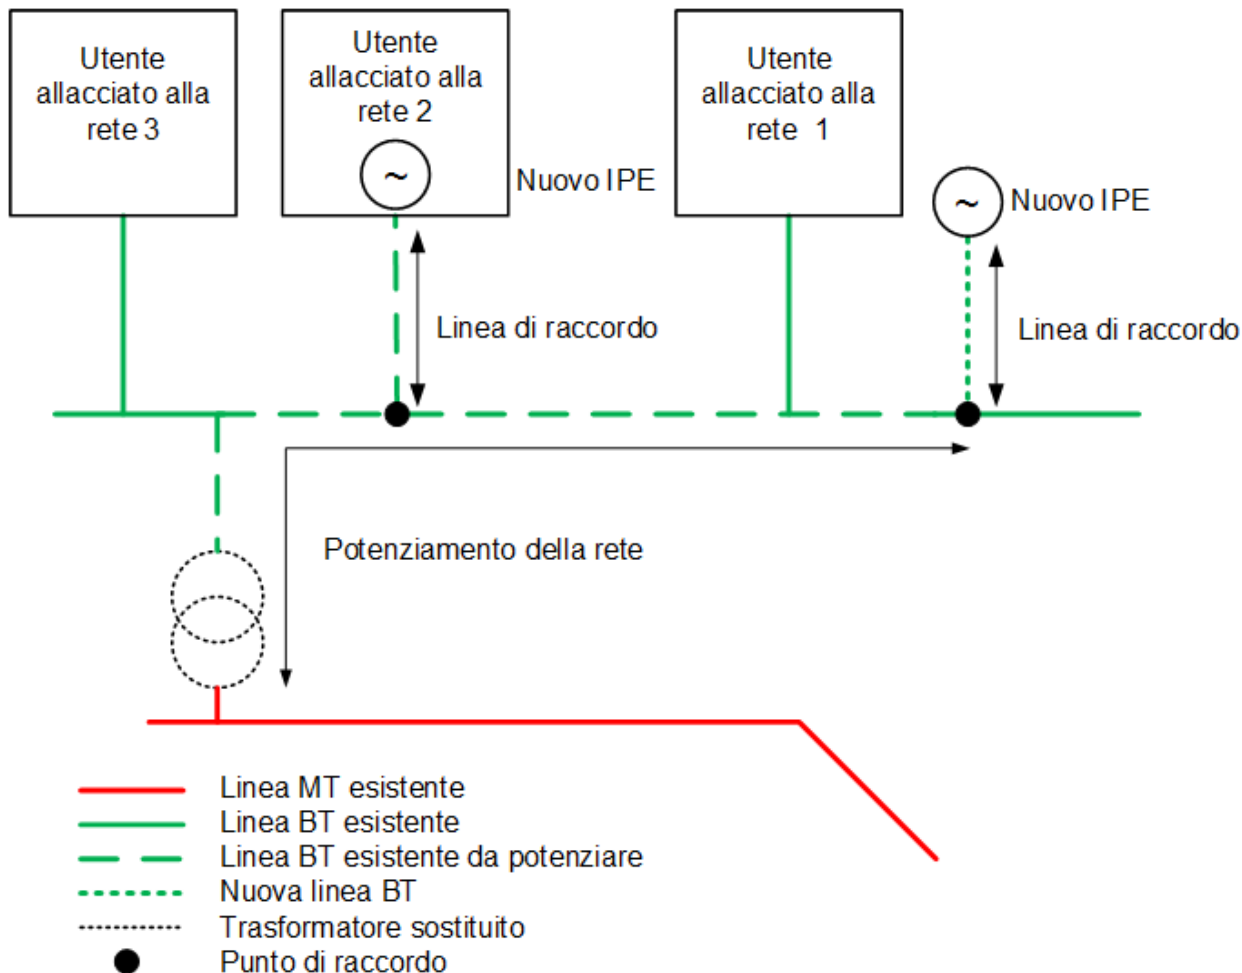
Utente allacciato alla rete 3

Utente allacciato alla rete 2

~

Nuovo IPE

Utente allacciato alla rete 1

~

Nuovo IPE

Linea di raccordo

Linea di raccordo

Potenziamento della rete

Linea MT esistente
Linea BT esistente
Linea BT esistente da potenziare
Nuova linea BT
Trasformatore sostituito
Punto di raccordo